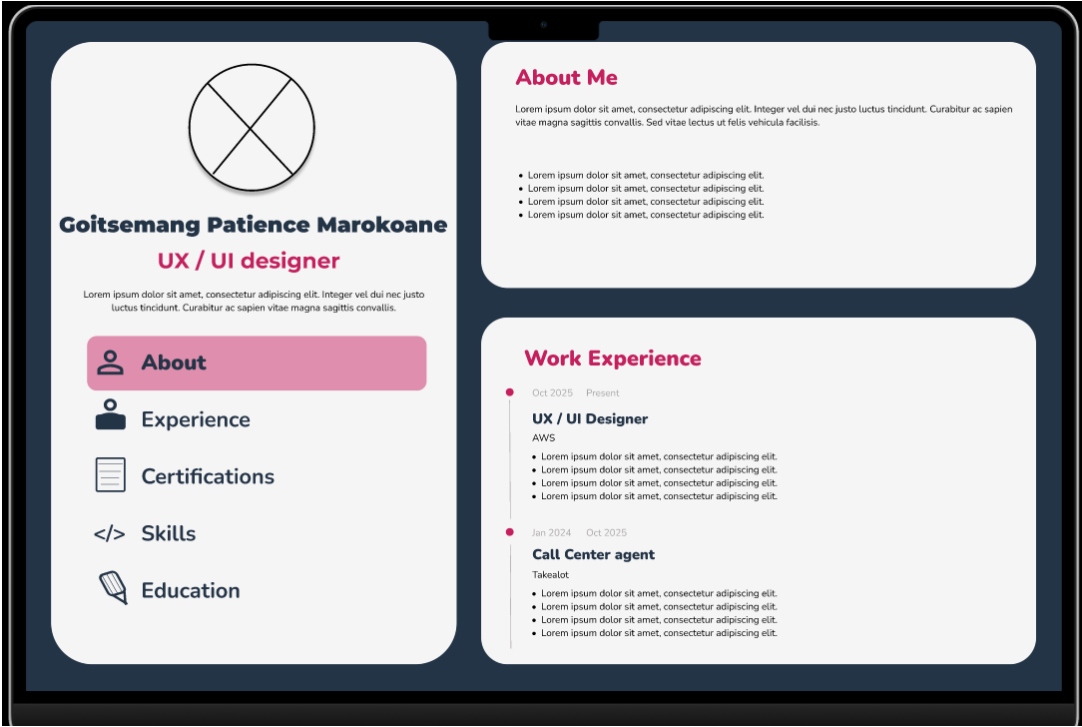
Goitsemang Patience Marokoane

UX / UI designer

Lorem ipsum dolor sit amet, consectetur adipiscing elit. Integer vel dui nec justo luctus tincidunt. Curabitur ac sapien vitae magna sagittis convallis.

About

Experience

Certifications

</> Skills

Education

About Me

Lorem ipsum dolor sit amet, consectetur adipiscing elit. Integer vel dui nec justo luctus tincidunt. Curabitur ac sapien vitae magna sagittis convallis. Sed vitae lectus ut felis vehicula facilisis.

- Lorem ipsum dolor sit amet, consectetur adipiscing elit.
- Lorem ipsum dolor sit amet, consectetur adipiscing elit.
- Lorem ipsum dolor sit amet, consectetur adipiscing elit.
- Lorem ipsum dolor sit amet, consectetur adipiscing elit.

Work Experience

Oct 2025 Present

UX / UI Designer

AWS

- Lorem ipsum dolor sit amet, consectetur adipiscing elit.
- Lorem ipsum dolor sit amet, consectetur adipiscing elit.
- Lorem ipsum dolor sit amet, consectetur adipiscing elit.
- Lorem ipsum dolor sit amet, consectetur adipiscing elit.

Jan 2024 Oct 2025

Call Center agent

Takealot

- Lorem ipsum dolor sit amet, consectetur adipiscing elit.
- Lorem ipsum dolor sit amet, consectetur adipiscing elit.
- Lorem ipsum dolor sit amet, consectetur adipiscing elit.
- Lorem ipsum dolor sit amet, consectetur adipiscing elit.